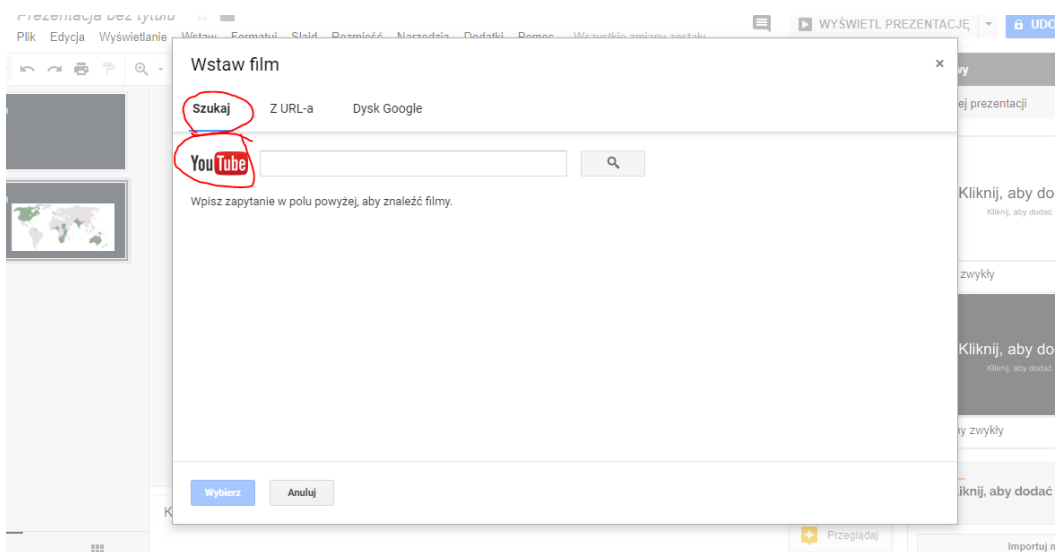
Prezentacja bez tytułu

Plik Edycja Wyświetlanie Wstaw Formatuj Slajd Rozmieść Narzędzia Dodatki Pomoc Wszystkie zmiany zostały

WYŚWIETL PREZENTACJĘ

UDO

Wstaw film

×

Szukaj Z URL-a Dysk Google

YouTube

Wpisz zapytanie w polu powyżej, aby znaleźć filmy.

Wybierz Anuluj

ej prezentacji

Kliknij, aby doda

Kliknij, aby dodać

zwykły

Kliknij, aby do

Kliknij, aby dodać

y zwykły

Kliknij, aby dodać

Przeglądaj

Importuj n

K